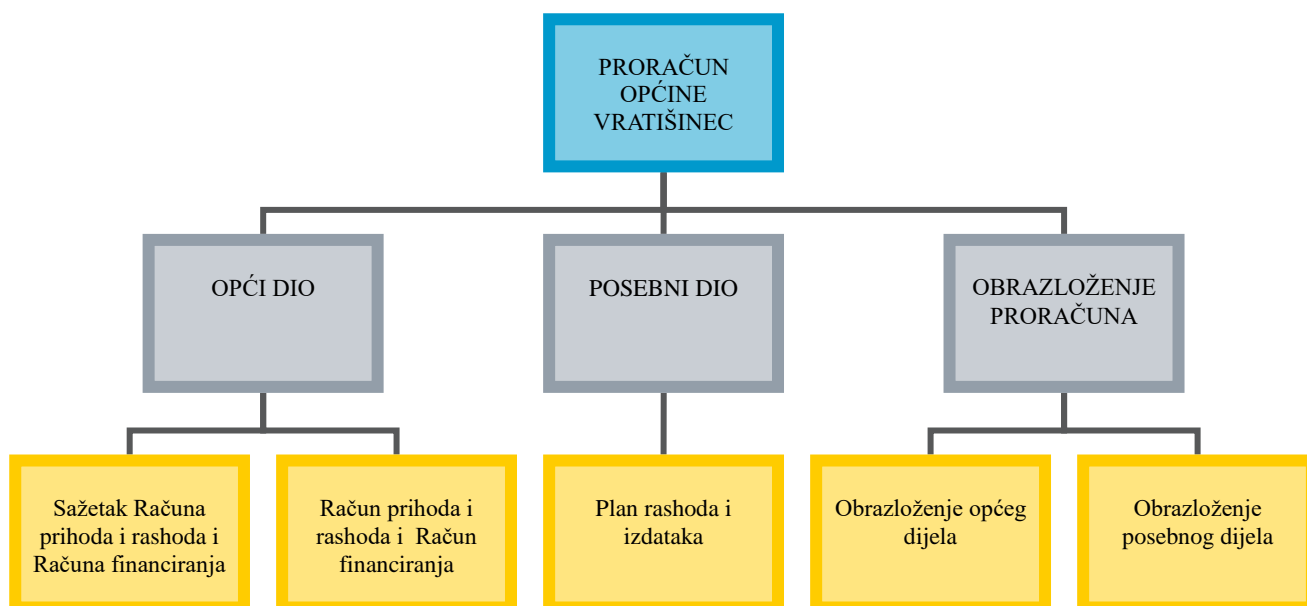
PRORAČUN OPĆINE VRATIŠINEC

OPĆI DIO

POSEBNI DIO

OBRAZLOŽENJE PRORAČUNA

Sažetak Računa prihoda i rashoda i Računa financiranja

Račun prihoda i rashoda i Račun financiranja

Plan rashoda i izdataka

Obrazloženje općeg dijela

Obrazloženje posebnog dijela